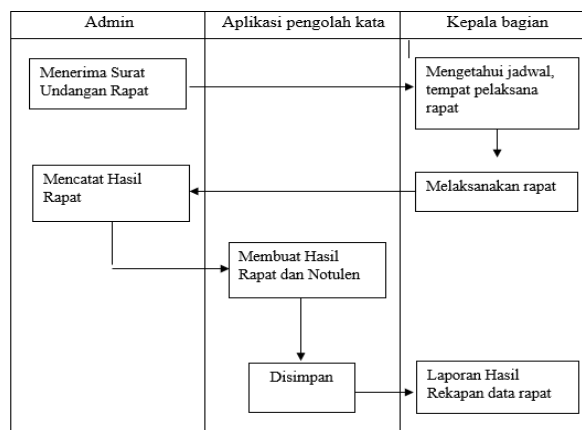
| Admin | Aplikasi pengolah kata | Kepala bagian |
|---|---|---|

Menerima Surat Undangan Rapat

Mengetahui jadwal, tempat pelaksana rapat

Melaksanakan rapat

Mencatat Hasil Rapat

Membuat Hasil Rapat dan Notulen

Disimpan

Laporan Hasil Rekapan data rapat